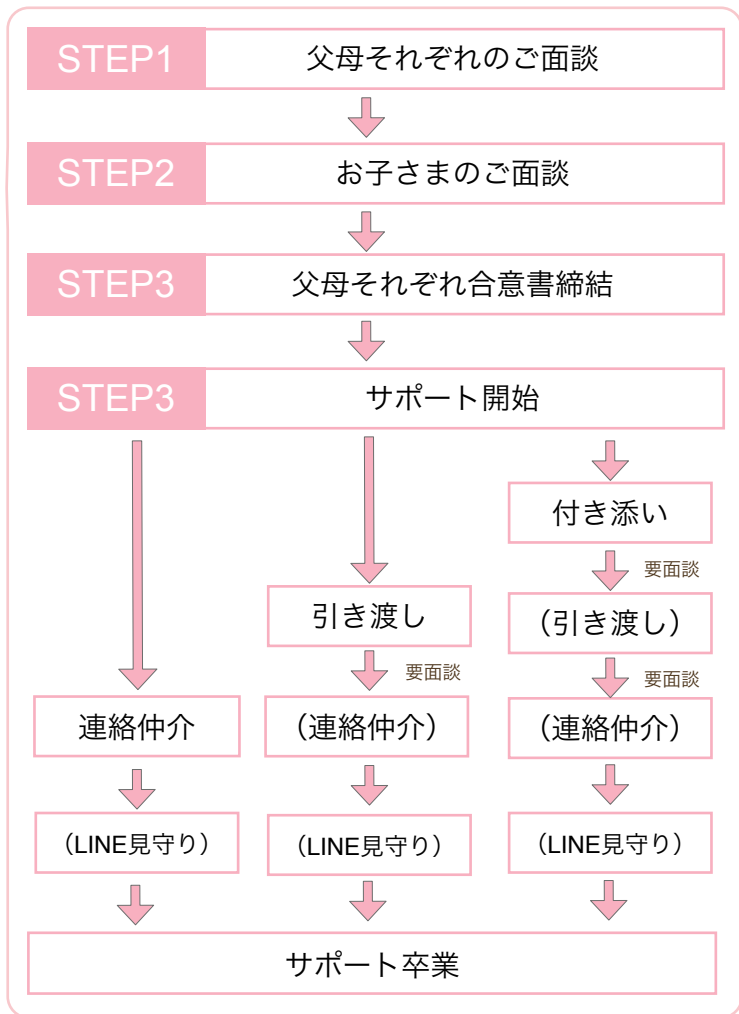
STEP1 父母それぞれのご面談

STEP2 お子さまのご面談

STEP3 父母それぞれ合意書締結

STEP3 サポート開始

付き添い

要面談

引き渡し

（引き渡し）

要面談

要面談

連絡仲介

（連絡仲介）

（連絡仲介）

（LINE見守り）

（LINE見守り）

（LINE見守り）

サポート卒業